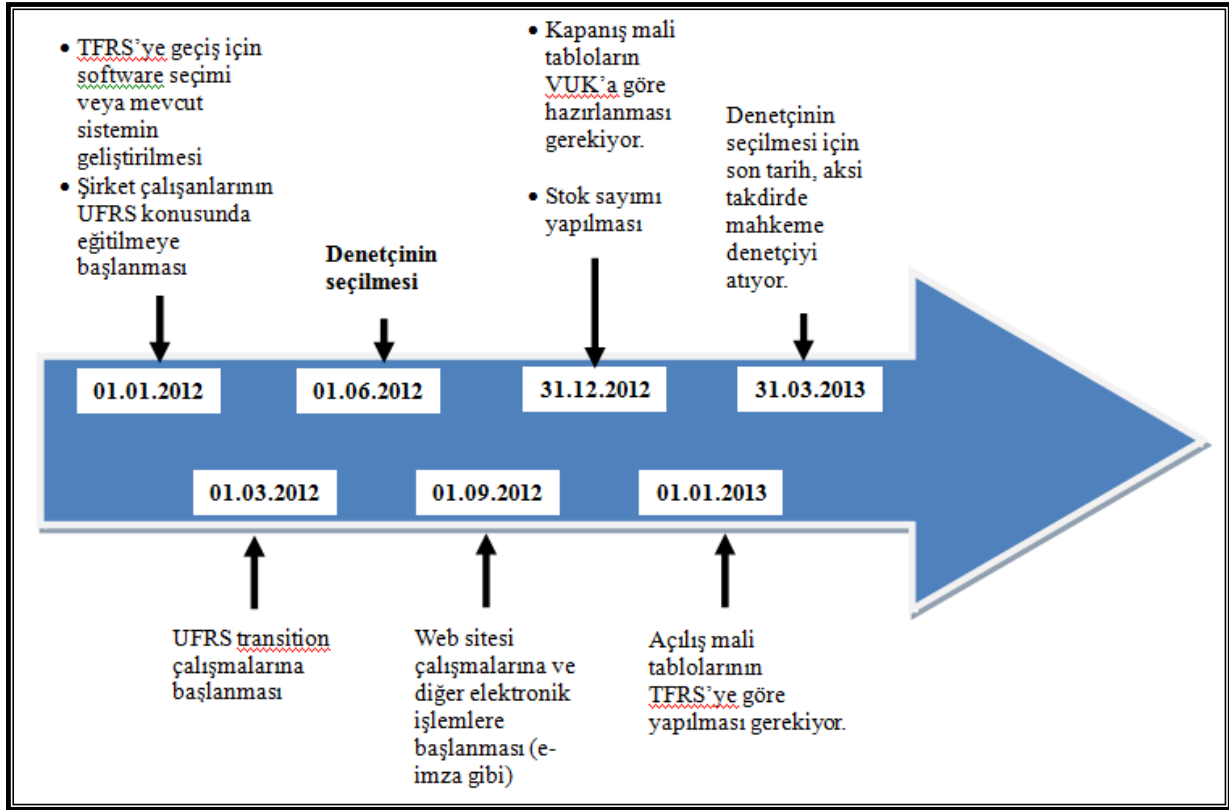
• TFRS'ye geçiş için software seçimi veya mevcut sistemin geliştirilmesi
• Şirket çalışanlarının UFRS konusunda eğitilmeye başlanması

**Denetçinin seçilmesi**

• Kapanış mali tabloların VUK'a göre hazırlanması gerekiyor.
• Stok sayımı yapılması

Denetçinin seçilmesi için son tarih, aksi takdirde mahkeme denetçiyi atıyor.

01.01.2012

01.06.2012

31.12.2012

31.03.2013

01.03.2012

01.09.2012

01.01.2013

UFRS transition çalışmalarına başlanması

Web sitesi çalışmalarına ve diğer elektronik işlemlere başlanması (e-imza gibi)

Açılış mali tablolarının TFRS'ye göre yapılması gerekiyor.